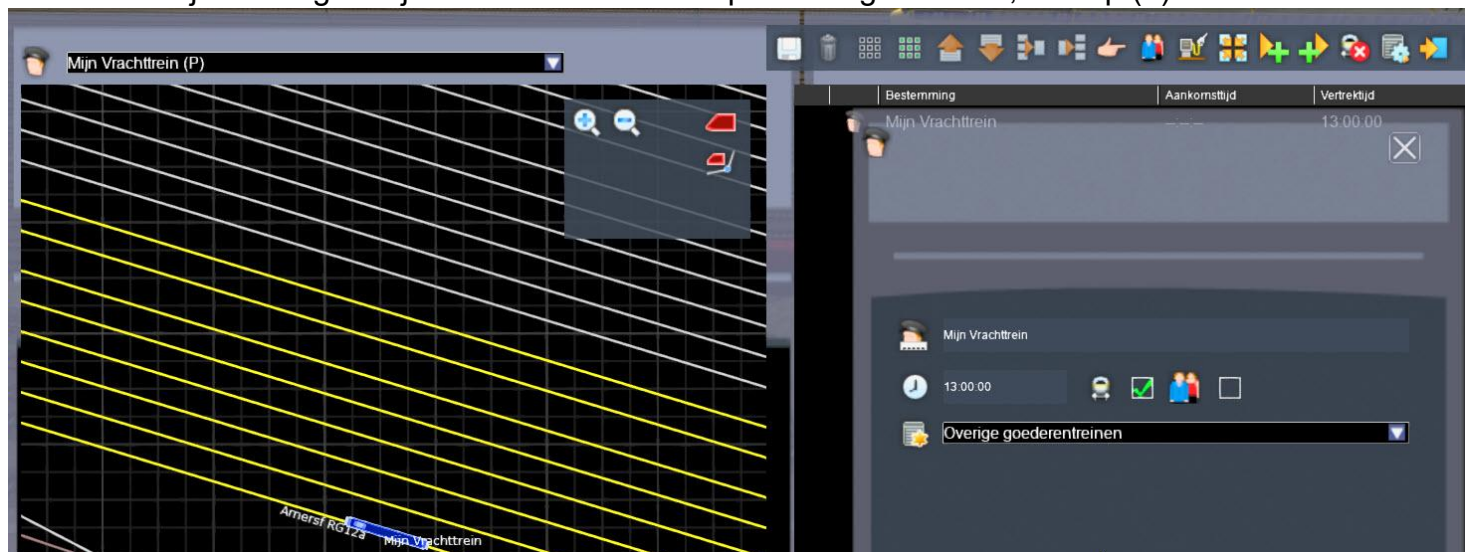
Mijn Vrachttrein (P)

| | Bestemming | Aankomsttijd | Vertrektijd |
|---|---|---|---|
| | Mijn Vrachttrein | --:--:-- | 13:00:00 |

Mijn Vrachttrein

13:00:00

Overige goederentreinen

Amersf RG123 Mijn Vrachttrein